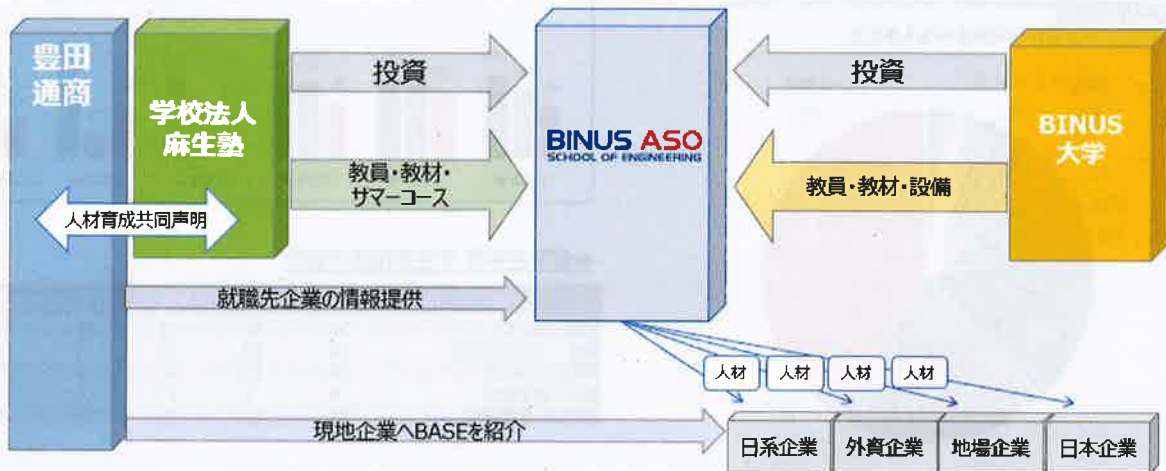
豊田通商

学校法人麻生塾

人材育成共同声明

投資

教員・教材・サマーコース

就職先企業の情報提供

BINUS ASO
SCHOOL OF ENGINEERING

投資

BINUS大学

教員・教材・設備

人材

人材

人材

人材

現地企業へBASEを紹介

日系企業

外資企業

地場企業

日本企業